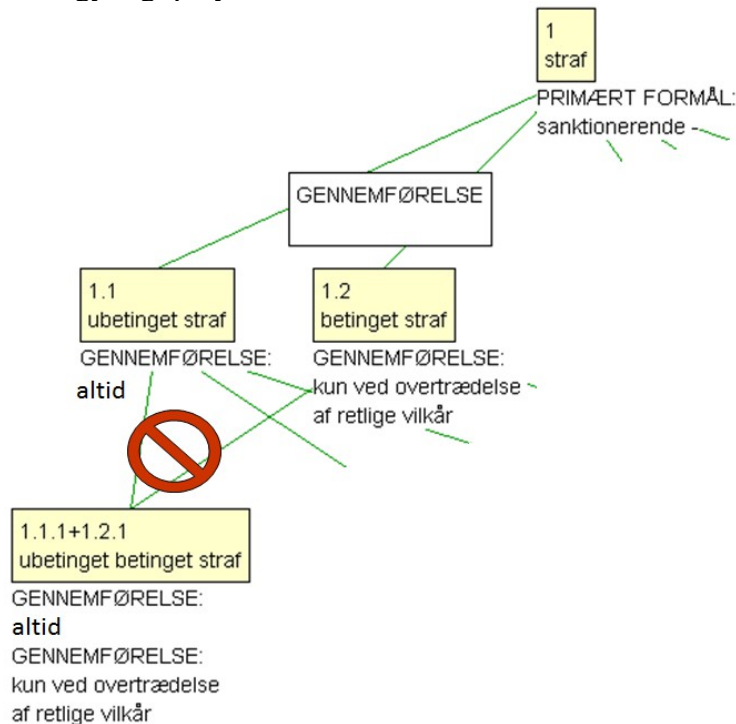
1
straf
PRIMÆRT FORMÅL:
sanktionerende -

GENNEMFØRELSE

1.1
ubetinget straf
GENNEMFØRELSE:
altid

1.2
betinget straf
GENNEMFØRELSE:
kun ved overtrædelse af retlige vilkår

1.1.1+1.2.1
ubetinget betinget straf
GENNEMFØRELSE:
altid
GENNEMFØRELSE:
kun ved overtrædelse af retlige vilkår